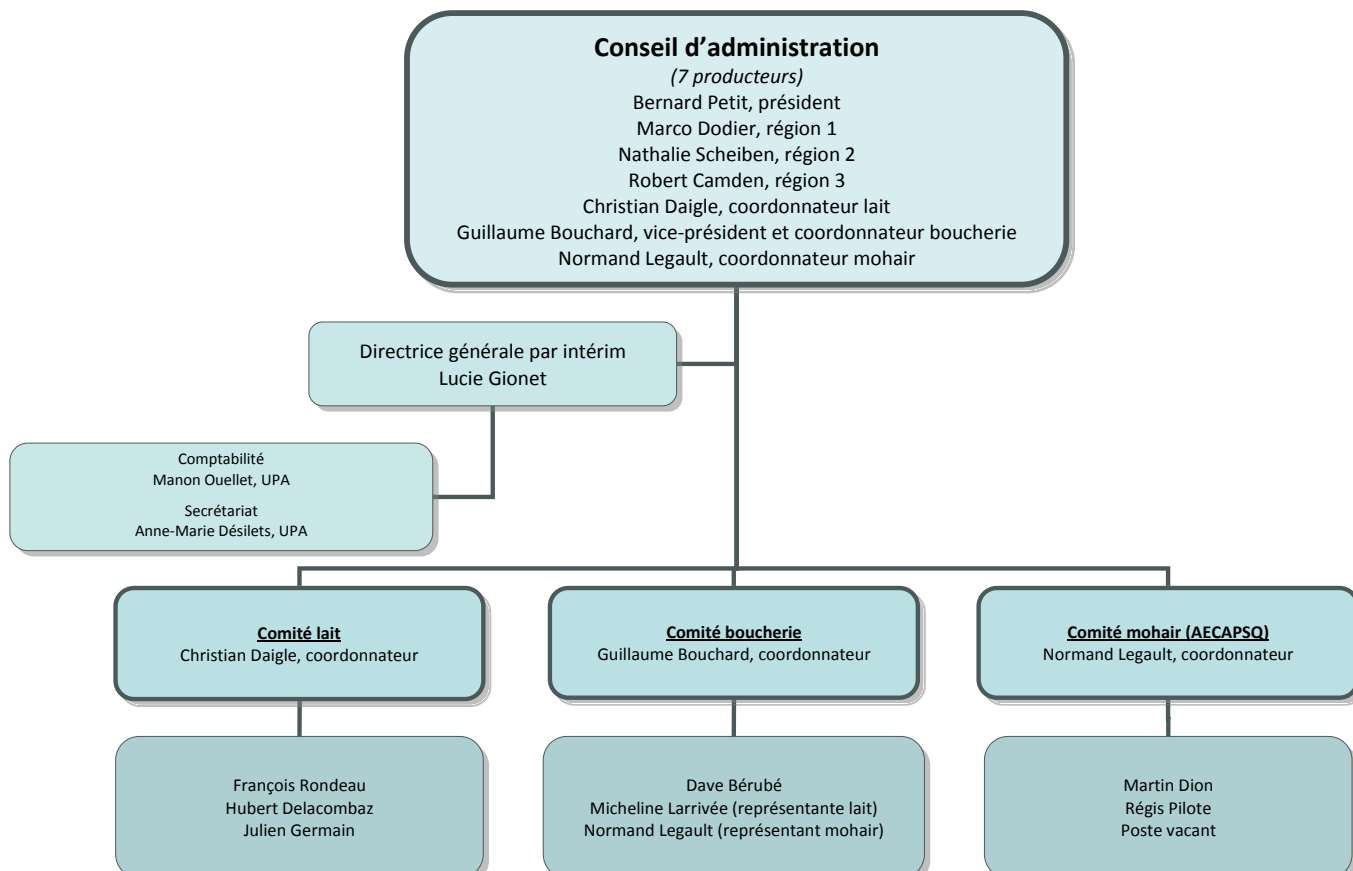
Conseil d'administration
(7 producteurs)
Bernard Petit, président
Marco Dodier, région 1
Nathalie Scheiben, région 2
Robert Camden, région 3
Christian Daigle, coordonnateur lait
Guillaume Bouchard, vice-président et coordonnateur boucherie
Normand Legault, coordonnateur mohair

Directrice générale par intérim
Lucie Gionet

Comptabilité
Manon Ouellet, UPA

Secrétariat
Anne-Marie Désilets, UPA

Comité lait
Christian Daigle, coordonnateur

Comité boucherie
Guillaume Bouchard, coordonnateur

Comité mohair (AECAPSQ)
Normand Legault, coordonnateur

François Rondeau
Hubert Delacombaz
Julien Germain

Dave Bérubé
Micheline Larrivée (représentante lait)
Normand Legault (représentant mohair)

Martin Dion
Régis Pilote
Poste vacant